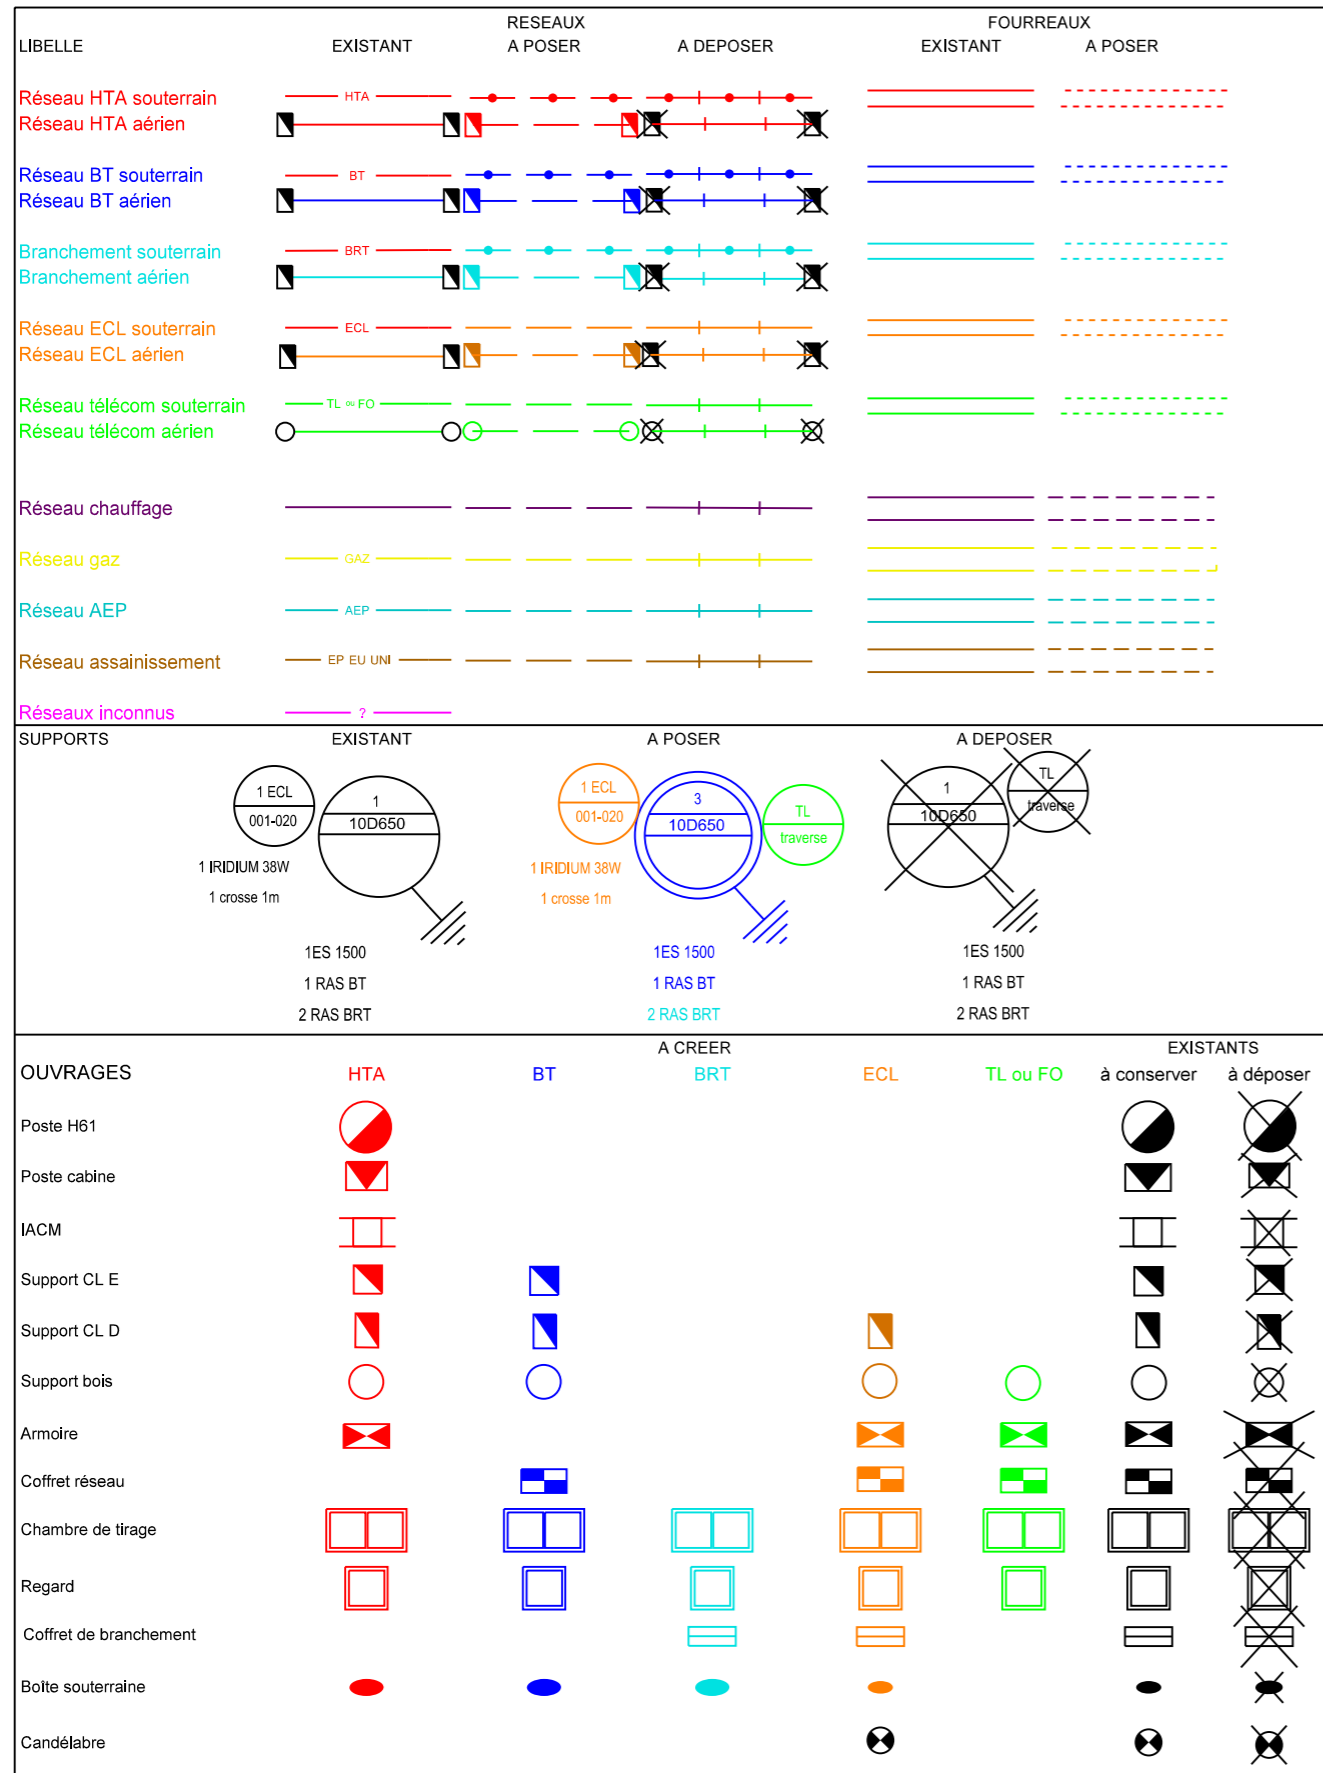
LIBELLE

EXISTANT

RESEAUX
A POSER

A DEPOSER

FOURREAUX
EXISTANT

A POSER

Réseau HTA souterrain
Réseau HTA aérien

HTA

Réseau BT souterrain
Réseau BT aérien

BT

Branchement souterrain
Branchement aérien

BRT

Réseau ECL souterrain
Réseau ECL aérien

ECL

Réseau télécom souterrain
Réseau télécom aérien

TL ou FO

Réseau chauffage

Réseau gaz

GAZ

Réseau AEP

AEP

Réseau assainissement

EP EU UNI

Réseaux inconnus

?

SUPPORTS

EXISTANT

1 ECL
001-020

1
10D650

1 IRIDIUM 38W
1 crosse 1m

1ES 1500
1 RAS BT
2 RAS BRT

A POSER

1 ECL
001-020

3
10D650

TL
traverse

1 IRIDIUM 38W
1 crosse 1m

1ES 1500
1 RAS BT
2 RAS BRT

A DEPOSER

1
10D650

TL
traverse

1ES 1500
1 RAS BT
2 RAS BRT

OUVRAGES

A CREER
HTA BT BRT ECL TL ou FO

EXISTANTS
à conserver à déposer

Poste H61
Poste cabine
IACM
Support CL E
Support CL D
Support bois
Armoire
Coffret réseau
Chambre de tirage
Regard
Coffret de branchement
Boite souterraine
Candélabre